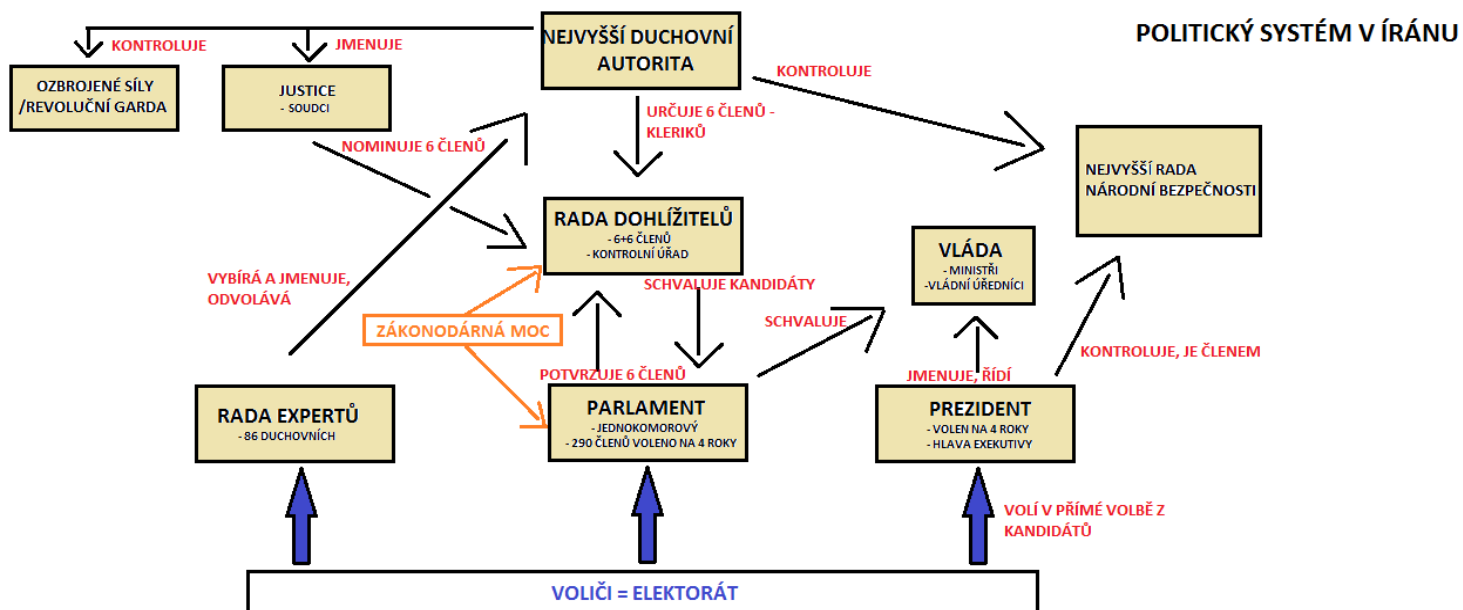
POLITICKÝ SYSTÉM V ÍRÁNU

NEJVYŠŠÍ DUCHOVNÍ AUTORITA

KONTROLUJE

JMENUJE

OZBROJENÉ SÍLY /REVOLUČNÍ GARDA

JUSTICE
- SOUDCI

KONTROLUJE

URČUJE 6 ČLENŮ - KLERIKŮ

NOMINUJE 6 ČLENŮ

NEJVYŠŠÍ RADA NÁRODNÍ BEZPEČNOSTI

RADA DOHLÍŽITELŮ
- 6+6 ČLENŮ
- KONTROLNÍ ÚŘAD

VLÁDA
- MINISTŘI
-VLÁDNÍ ÚŘEDNÍCI

VYBÍRÁ A JMENUJE, ODVOLÁVÁ

SCHVALUJE KANDIDÁTY

ZÁKONODÁRNÁ MOC

SCHVALUJE

KONTROLUJE, JE ČLENEM

POTVRZUJE 6 ČLENŮ

JMENUJE, ŘÍDÍ

RADA EXPERTŮ
- 86 DUCHOVNÍCH

PARLAMENT
- JEDNOKOMOROVÝ
- 290 ČLENŮ VOLENO NA 4 ROKY

PREZIDENT
- VOLEN NA 4 ROKY
- HLAVA EXEKUTIVY

VOLÍ V PŘÍMÉ VOLBĚ Z KANDIDÁTŮ

VOLIČI = ELEKTORÁT